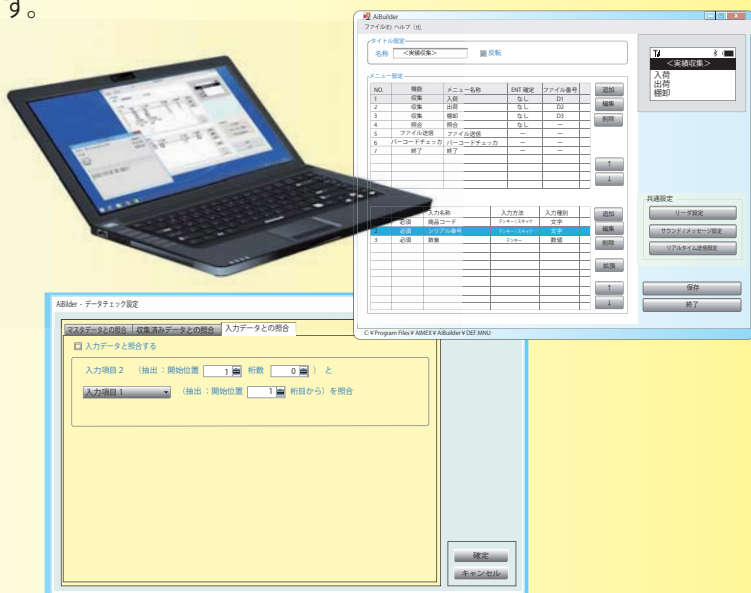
す。

AiBuilder
ファイル(F) ヘルプ(H)

タイトル設定
名称 <実績収集> 反転

メニュー設定

| NO. | 機能 | メニュー名称 | ENT 確定 | ファイル番号 |
|---|---|---|---|---|
| 1 | 収集 | 入荷 | なし | D1 |
| 2 | 収集 | 出荷 | なし | D2 |
| 3 | 収集 | 棚卸 | なし | D3 |
| 4 | 照合 | 照合 | なし | ー |
| 5 | ファイル送信 | ファイル送信 | ー | ー |
| 6 | バーコードチェッカ | バーコードチェッカ | ー | ー |
| 7 | 終了 | 終了 | ー | ー |

追加
編集
削除
↑
↓

<実績収集>
入荷
出荷
棚卸

| | | 入力名称 | 入力方法 | 入力種別 |
|---|---|---|---|---|
| 1 | 必須 | 商品コード | テンキー/スキャナ | 文字 |
| 2 | 必須 | シリアル番号 | テンキー/スキャナ | 文字 |
| 3 | 必須 | 数量 | テンキー | 数値 |

追加
編集
削除
拡張
↑
↓

共通設定
リーダ設定
サウンド/メッセージ設定
リアルタイム送信設定

保存
終了

C:¥Program Files¥AIMEX¥AiBuilder¥DEF.MNU

AiBilder - データチェック設定
マスタデータとの照合 収集済みデータとの照合 入力データとの照合
入力データと照合する
入力項目2 （抽出：開始位置 1 桁数 0 ）と
入力項目1 （抽出：開始位置 1 桁目から）を照合
確定
キャンセル